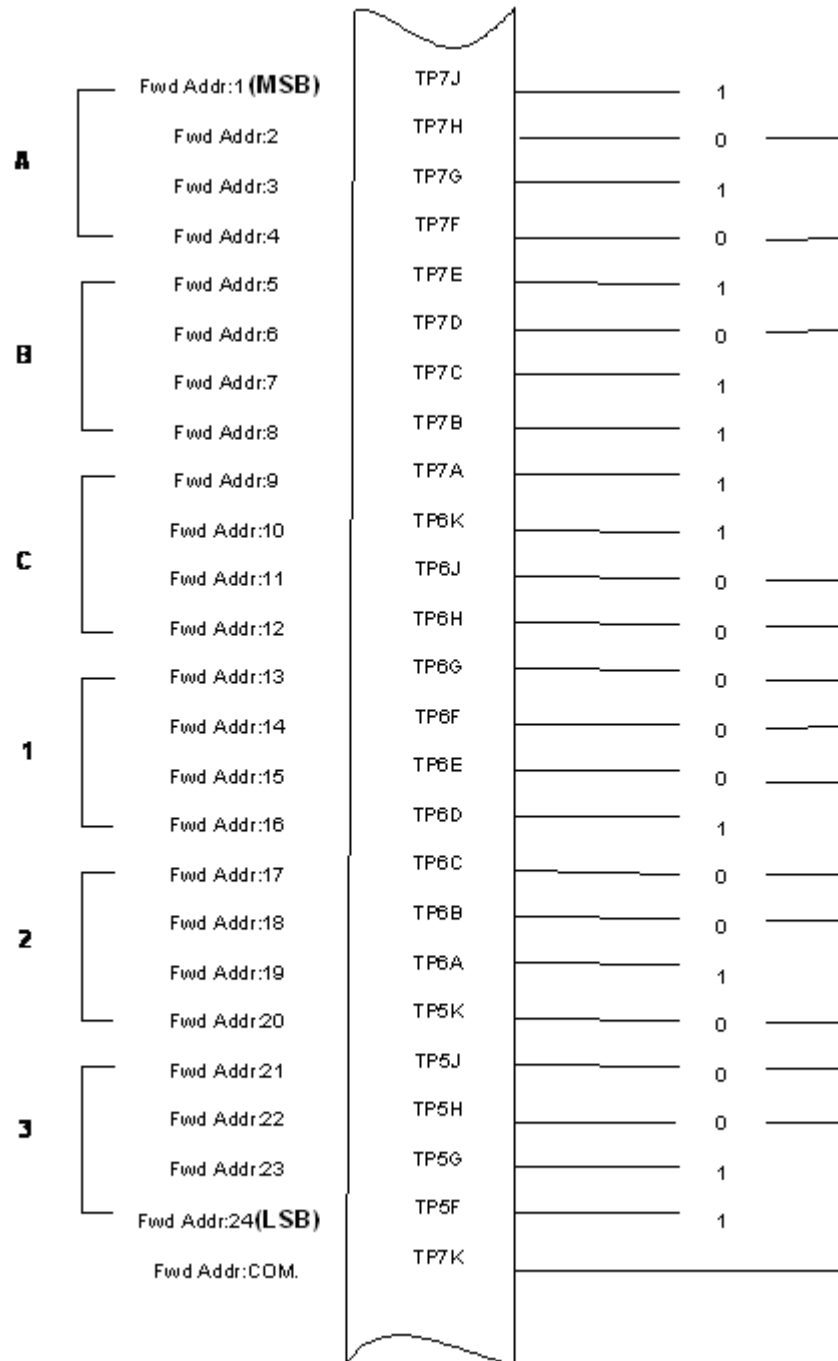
A
Fwd Addr:1 (MSB) TP7J 1
Fwd Addr:2 TP7H 0
Fwd Addr:3 TP7G 1
Fwd Addr:4 TP7F 0

B
Fwd Addr:5 TP7E 1
Fwd Addr:6 TP7D 0
Fwd Addr:7 TP7C 1
Fwd Addr:8 TP7B 1

C
Fwd Addr:9 TP7A 1
Fwd Addr:10 TP6K 1
Fwd Addr:11 TP6J 0
Fwd Addr:12 TP6H 0

1
Fwd Addr:13 TP6G 0
Fwd Addr:14 TP6F 0
Fwd Addr:15 TP6E 0
Fwd Addr:16 TP6D 1

2
Fwd Addr:17 TP6C 0
Fwd Addr:18 TP6B 0
Fwd Addr:19 TP6A 1
Fwd Addr20 TP5K 0

3
Fwd Addr21 TP5J 0
Fwd Addr22 TP5H 0
Fwd Addr23 TP5G 1
Fwd Addr:24 (LSB) TP5F 1

Fwd Addr:COM. TP7K